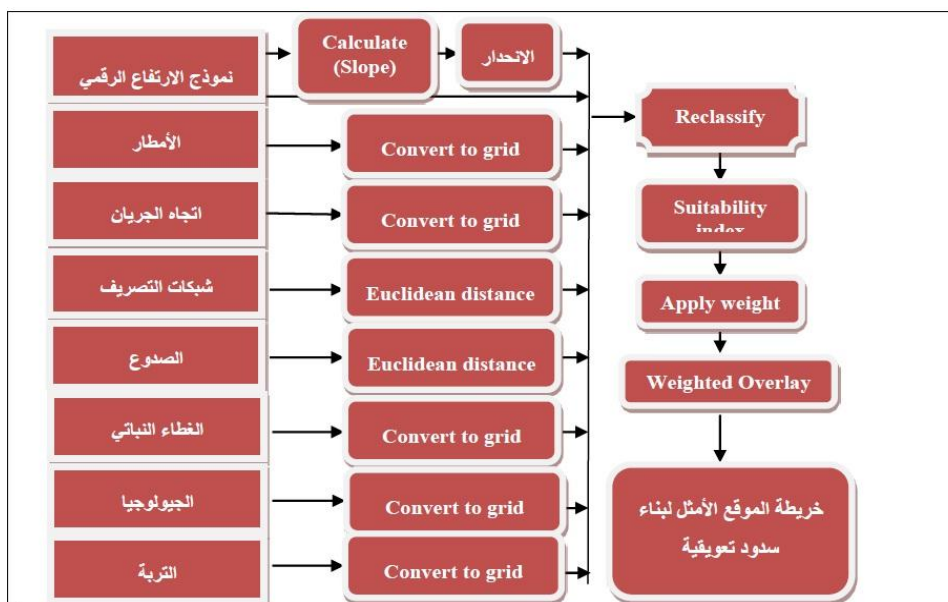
نموذج الارتفاع الرقمي
Calculate (Slope)
الانحدار
Reclassify
الأمطار
Convert to grid
Suitability index
اتجاه الجريان
Convert to grid
Apply weight
شبكات التصريف
Euclidean distance
Weighted Overlay
الصدوع
Euclidean distance
الغطاء النباتي
Convert to grid
الجيولوجيا
Convert to grid
خريطة الموقع الأمثل لبناء سدود تعويقية
التربة
Convert to grid